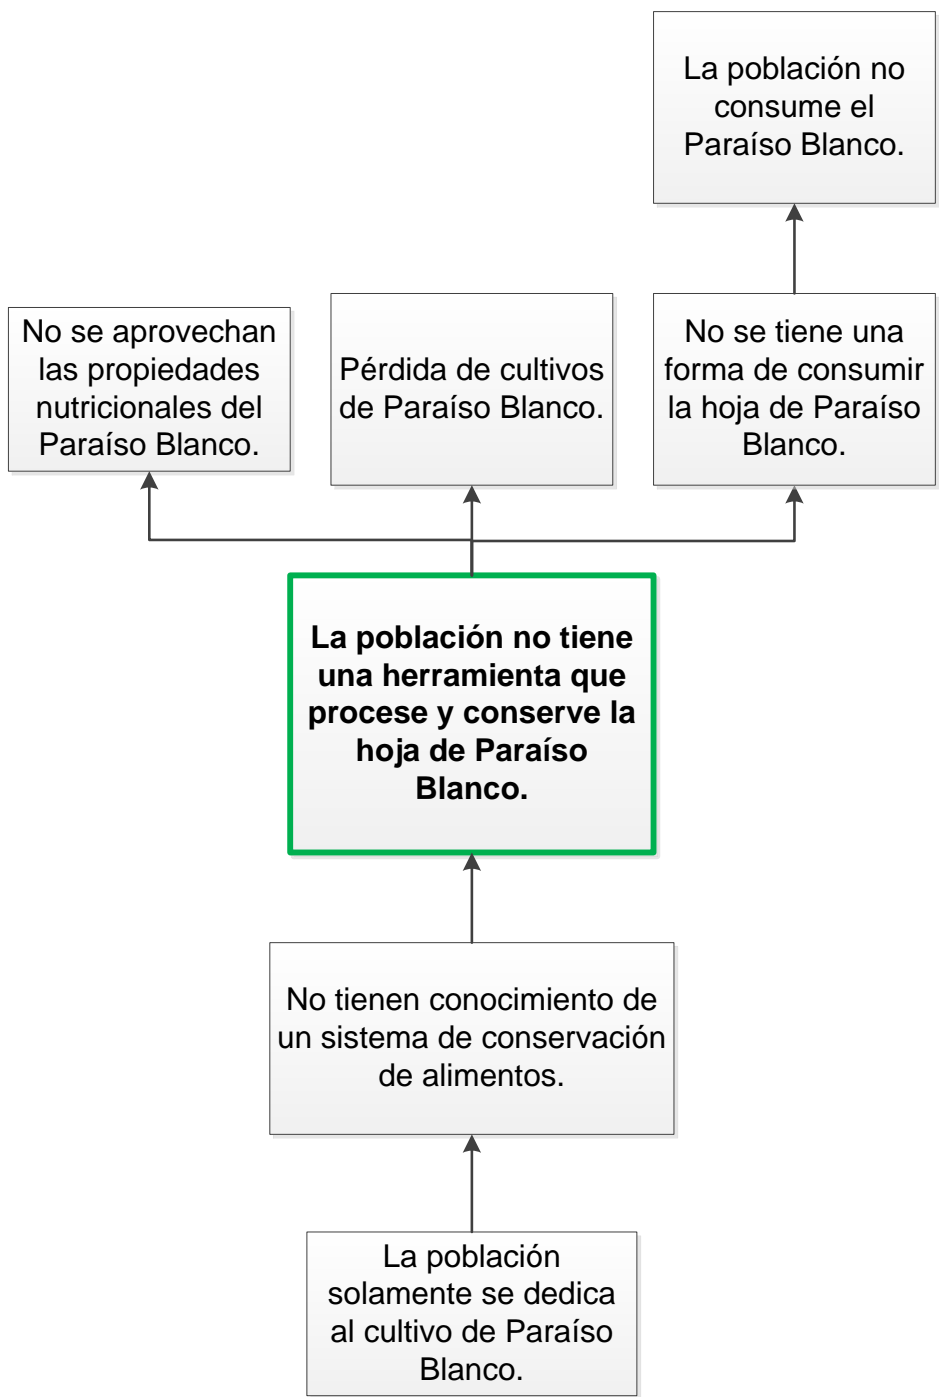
La población no consume el Paraíso Blanco.

No se aprovechan las propiedades nutricionales del Paraíso Blanco.

Pérdida de cultivos de Paraíso Blanco.

No se tiene una forma de consumir la hoja de Paraíso Blanco.

**La población no tiene una herramienta que procese y conserve la hoja de Paraíso Blanco.**

No tienen conocimiento de un sistema de conservación de alimentos.

La población solamente se dedica al cultivo de Paraíso Blanco.